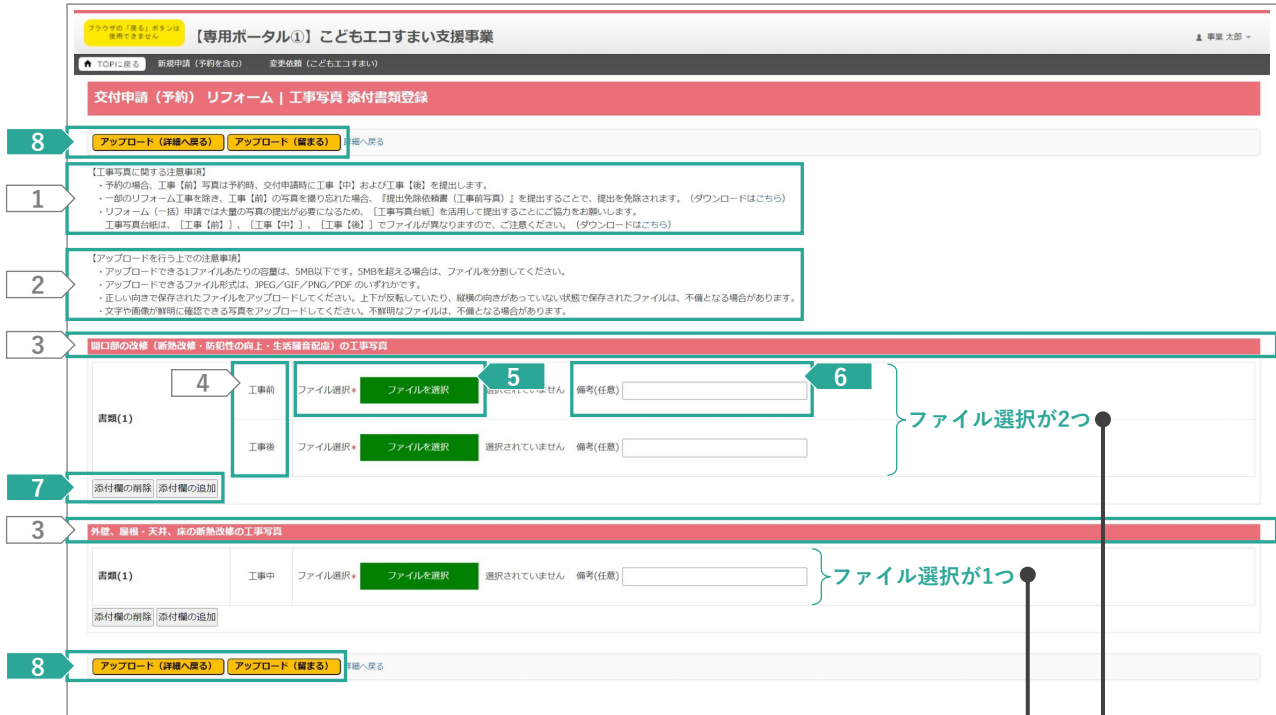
ブラウザの「戻る」ボタンは使用できません

【専用ポータル①】こどもエコすまい支援事業

事業 太郎

TOPに戻る　新規申請（予約を含む）　変更依頼（こどもエコすまい）

交付申請（予約）リフォーム｜工事写真 添付書類登録

8

アップロード（詳細へ戻る）　アップロード（留まる）　詳細へ戻る

1

【工事写真に関する注意事項】
・予約の場合、工事【前】写真は予約時、交付申請時に工事【中】および工事【後】を提出します。
・一部のリフォーム工事を除き、工事【前】の写真を撮り忘れた場合、『提出免除依頼書（工事前写真）』を提出することで、提出を免除されます。（ダウンロードはこちら）
・リフォーム（一括）申請では大量の写真の提出が必要になるため、［工事写真台紙］を活用して提出することにご協力をお願いします。
工事写真台紙は、［工事【前】］、［工事【中】］、［工事【後】］でファイルが異なりますので、ご注意ください。（ダウンロードはこちら）

2

【アップロードを行う上での注意事項】
・アップロードできる1ファイルあたりの容量は、5MB以下です。5MBを超える場合は、ファイルを分割してください。
・アップロードできるファイル形式は、JPEG/GIF/PNG/PDF のいずれかです。
・正しい向きで保存されたファイルをアップロードしてください。上下が反転していたり、縦横の向きがあっていない状態で保存されたファイルは、不備となる場合があります。
・文字や画像が鮮明に確認できる写真をアップロードしてください。不鮮明なファイルは、不備となる場合があります。

3

開口部の改修（断熱改修・防犯性の向上・生活騒音配慮）の工事写真

4　5　6

書類(1)

工事前　ファイル選択＊　ファイルを選択　選択されていません　備考(任意)

工事後　ファイル選択＊　ファイルを選択　選択されていません　備考(任意)

ファイル選択が2つ

7

添付欄の削除　添付欄の追加

3

外壁、屋根・天井、床の断熱改修の工事写真

書類(1)　工事中　ファイル選択＊　ファイルを選択　選択されていません　備考(任意)

ファイル選択が1つ

添付欄の削除　添付欄の追加

8

アップロード（詳細へ戻る）　アップロード（留まる）　詳細へ戻る